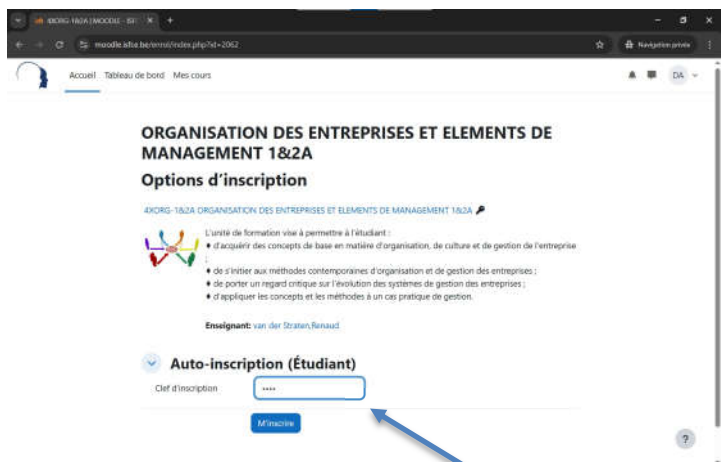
4XORG-1&2A | MOODLE - ISF ×  +

moodle.isfce.be/enrol/index.php?id=2062

Navigation privée

Accueil Tableau de bord Mes cours

DA

ORGANISATION DES ENTREPRISES ET ELEMENTS DE MANAGEMENT 1&2A

Options d'inscription

4XORG-1&2A ORGANISATION DES ENTREPRISES ET ELEMENTS DE MANAGEMENT 1&2A

L'unité de formation vise à permettre à l'étudiant :
♦ d'acquérir des concepts de base en matière d'organisation, de culture et de gestion de l'entreprise ;
♦ de s'initier aux méthodes contemporaines d'organisation et de gestion des entreprises ;
♦ de porter un regard critique sur l'évolution des systèmes de gestion des entreprises ;
♦ d'appliquer les concepts et les méthodes à un cas pratique de gestion.

Enseignant: van der Straten,Renaud

Auto-inscription (Étudiant)

Clef d'inscription ••••

M'inscrire

?